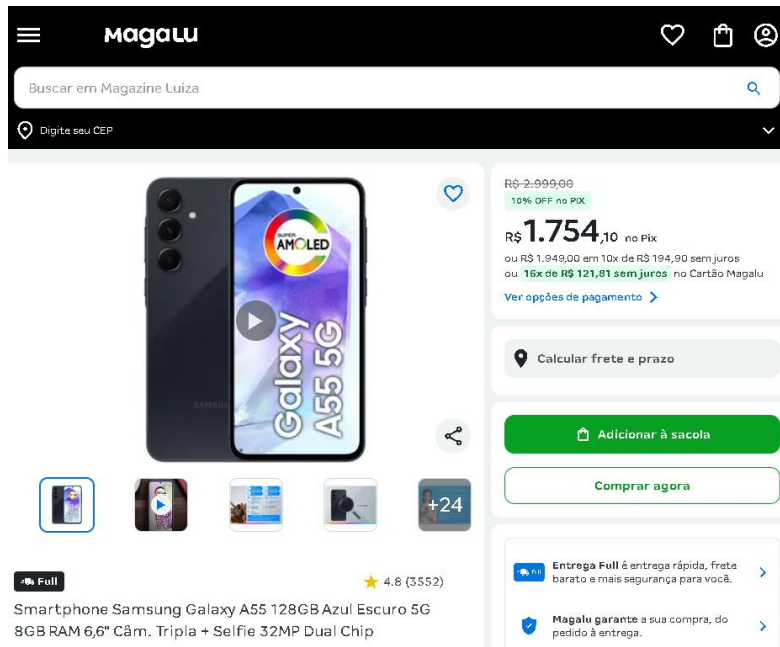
magalu

Buscar em Magazine Luiza

Digite seu CEP

SUPER AMOLED

Galaxy A55 5G

SAMSUNG

+24

Full

4.8 (3552)

Smartphone Samsung Galaxy A55 128GB Azul Escuro 5G 8GB RAM 6,6" Câm. Tripla + Selfie 32MP Dual Chip

R$ 2.999,00

10% OFF no PIX

R$ 1.754,10 no Pix

ou R$ 1.949,00 em 10x de R$ 194,90 sem juros

ou 16x de R$ 121,81 sem juros no Cartão Magalu

Ver opções de pagamento

Calcular frete e prazo

Adicionar à sacola

Comprar agora

Full

Entrega Full é entrega rápida, frete barato e mais segurança para você.

Magalu garante a sua compra, do pedido à entrega.